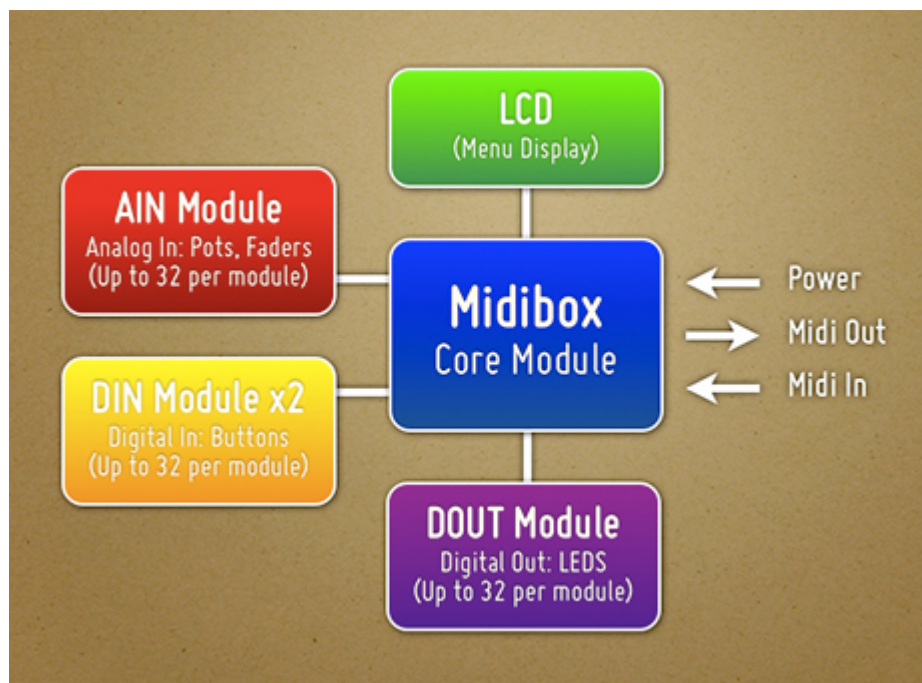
LCD
(Menu Display)

AIN Module
Analog In: Pots, Faders
(Up to 32 per module)

Midibox
Core Module

Power

Midi Out

Midi In

DIN Module x2
Digital In: Buttons
(Up to 32 per module)

DOUT Module
Digital Out: LEDS
(Up to 32 per module)